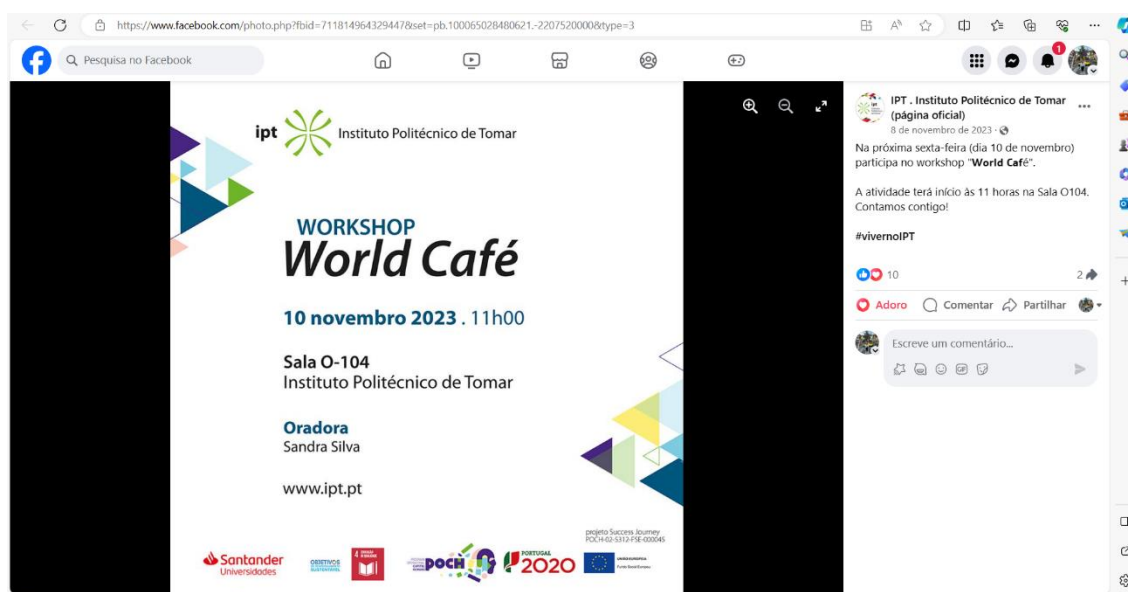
https://www.facebook.com/photo.php?fbid=711814964329447&set=pb.100065028480621.-2207520000&type=3

Pesquisa no Facebook

1

ipt Instituto Politécnico de Tomar

WORKSHOP
World Café

10 novembro 2023 . 11h00

Sala O-104
Instituto Politécnico de Tomar

Oradora
Sandra Silva

www.ipt.pt

projeto Success Journey
POCH-02-5312-FSE-000045

Santander Universidades

4

POCH

PORTUGAL 2020

IPT . Instituto Politécnico de Tomar (página oficial)
8 de novembro de 2023 ·

Na próxima sexta-feira (dia 10 de novembro) participa no workshop "World Café".

A atividade terá início às 11 horas na Sala O104. Contamos contigo!

#viverno IPT

10

2

Adoro Comentar Partilhar

Escreve um comentário...